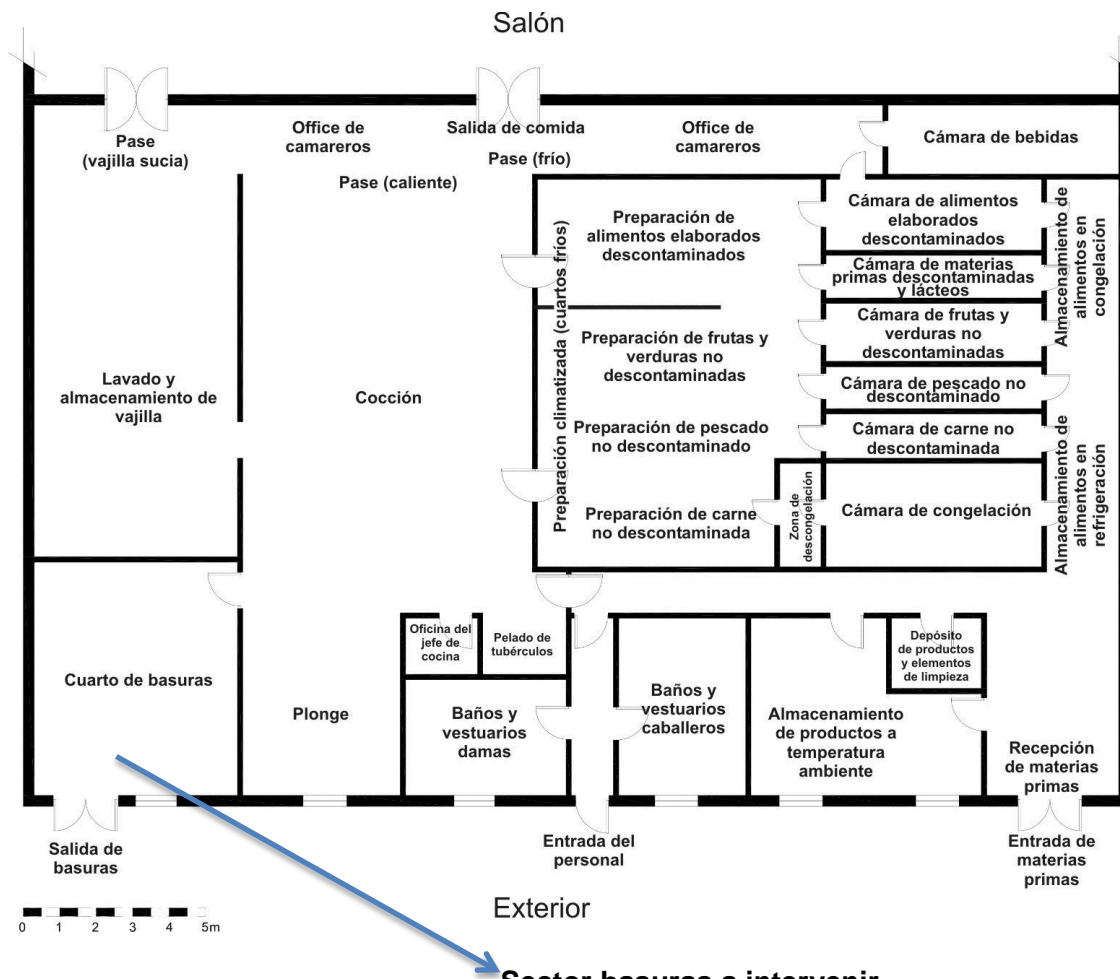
Salón

Pase (vajilla sucia)

Office de camareros

Salida de comida

Pase (frío)

Office de camareros

Cámara de bebidas

Pase (caliente)

Preparación de alimentos elaborados descontaminados

Cámara de alimentos elaborados descontaminados

Cámara de materias primas descontaminadas y lácteos

Almacenamiento de alimentos en congelación

Preparación climatizada (cuartos fríos)

Preparación de frutas y verduras no descontaminadas

Cámara de frutas y verduras no descontaminadas

Lavado y almacenamiento de vajilla

Cocción

Cámara de pescado no descontaminado

Preparación de pescado no descontaminado

Cámara de carne no descontaminada

Almacenamiento de alimentos en refrigeración

Preparación de carne no descontaminada

Zona de descongelación

Cámara de congelación

Oficina del jefe de cocina

Pelado de tubérculos

Depósito de productos y elementos de limpieza

Cuarto de basuras

Plonge

Baños y vestuarios damas

Baños y vestuarios caballeros

Almacenamiento de productos a temperatura ambiente

Recepción de materias primas

Salida de basuras

Entrada del personal

Entrada de materias primas

Exterior

0 1 2 3 4 5m

Sector basuras a intervenir